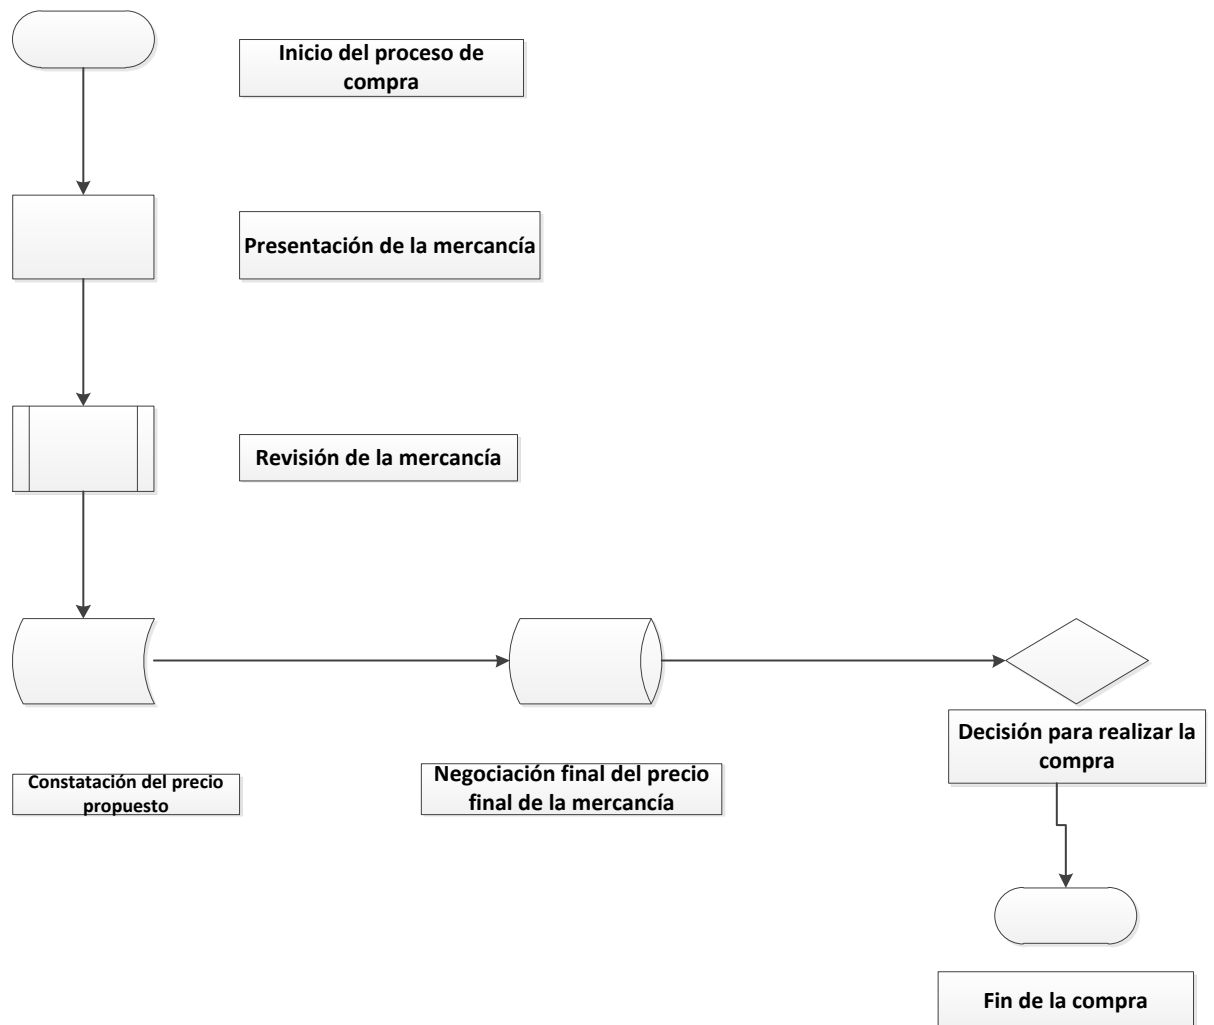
Inicio del proceso de compra

Presentación de la mercancía

Revisión de la mercancía

Constatación del precio propuesto

Negociación final del precio final de la mercancía

Decisión para realizar la compra

Fin de la compra